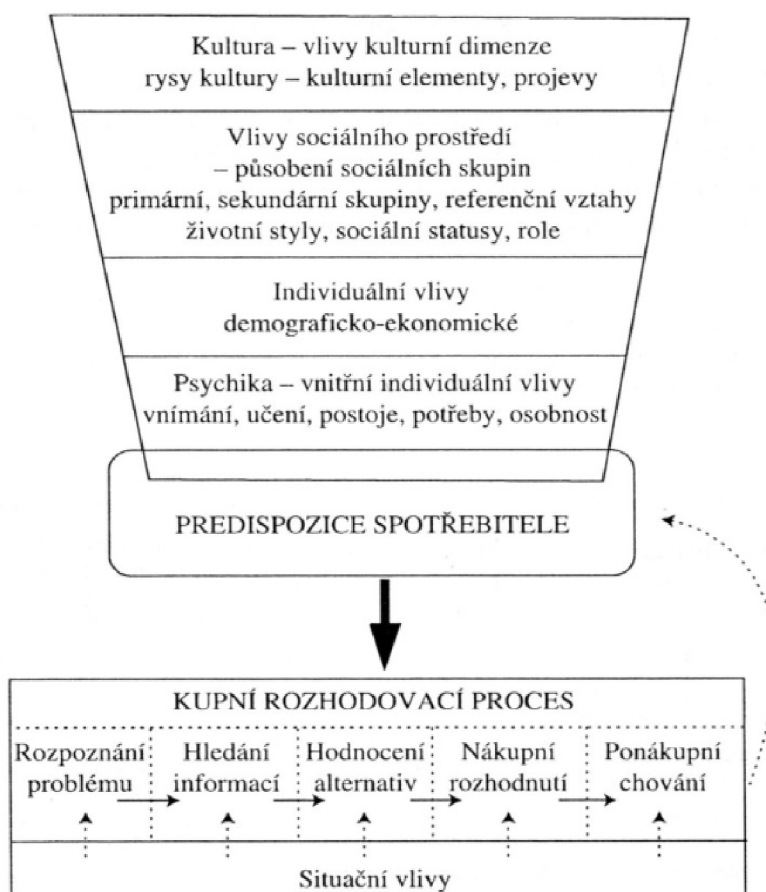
Kultura – vlivy kulturní dimenze
rysy kultury – kulturní elementy, projevy

Vlivy sociálního prostředí
– působení sociálních skupin
primární, sekundární skupiny, referenční vztahy
životní styly, sociální statusy, role

Individuální vlivy
demograficko-ekonomické

Psychika – vnitřní individuální vlivy
vnímání, učení, postoje, potřeby, osobnost

PREDISPOZICE SPOTŘEBITELE

KUPNÍ ROZHODOVACÍ PROCES

| Rozpoznání problému | Hledání informací | Hodnocení alternativ | Nákupní rozhodnutí | Ponákupní chování |
|---|---|---|---|---|

Situační vlivy